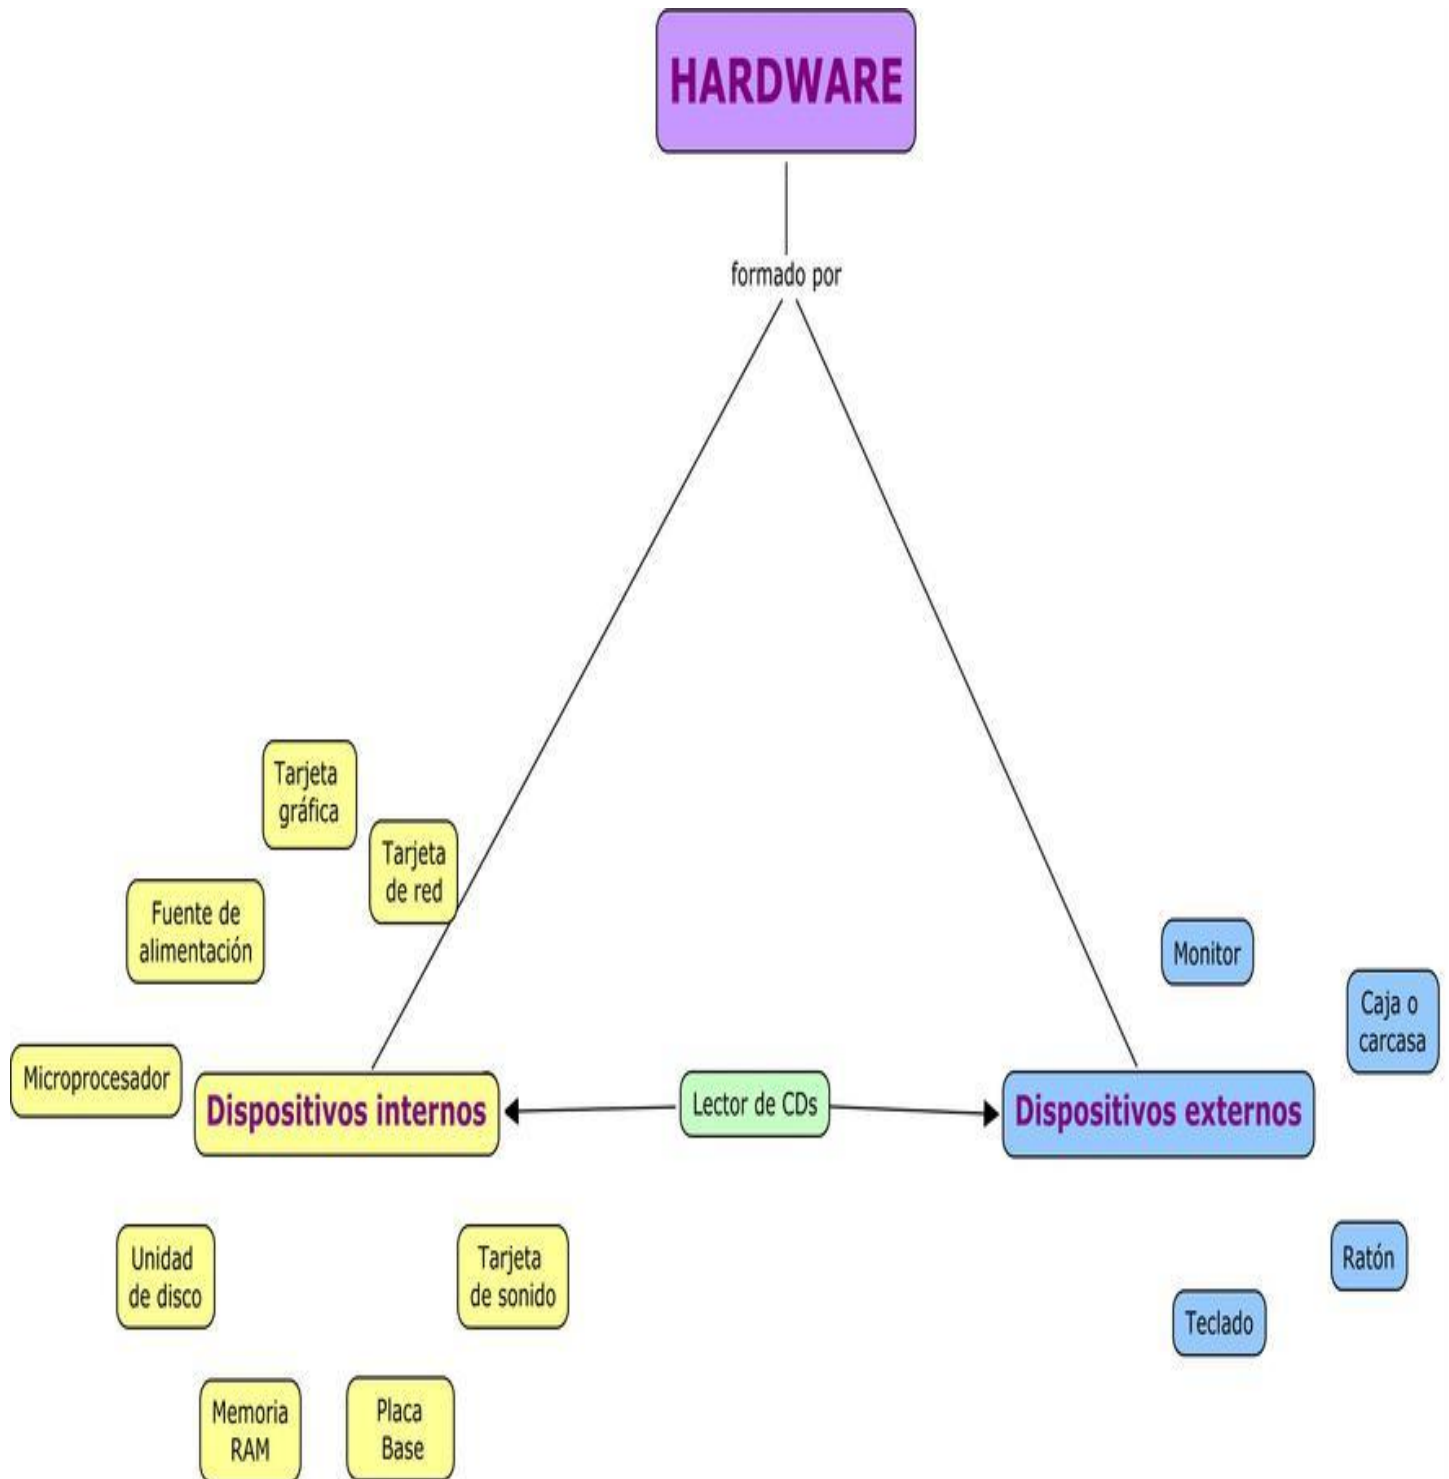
HARDWARE

formado por

Tarjeta gráfica

Tarjeta de red

Fuente de alimentación

Monitor

Caja o carcasa

Microprocesador

Dispositivos internos

Lector de CDs

Dispositivos externos

Unidad de disco

Tarjeta de sonido

Ratón

Teclado

Memoria RAM

Placa Base